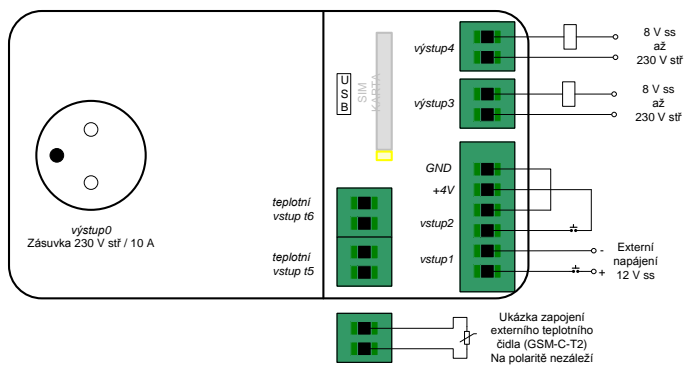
USB

SIM KARTA

výstup4

8 V ss
až
230 V stř

výstup3

8 V ss
až
230 V stř

GND

+4V

vstup2

vstup1

-

+

Externí
napájení
12 V ss

teplotní
vstup t6

teplotní
vstup t5

výstup0
Zásuvka 230 V stř / 10 A

Ukázka zapojení
externího teplotního
čidla (GSM-C-T2)
Na polaritě nezáleží